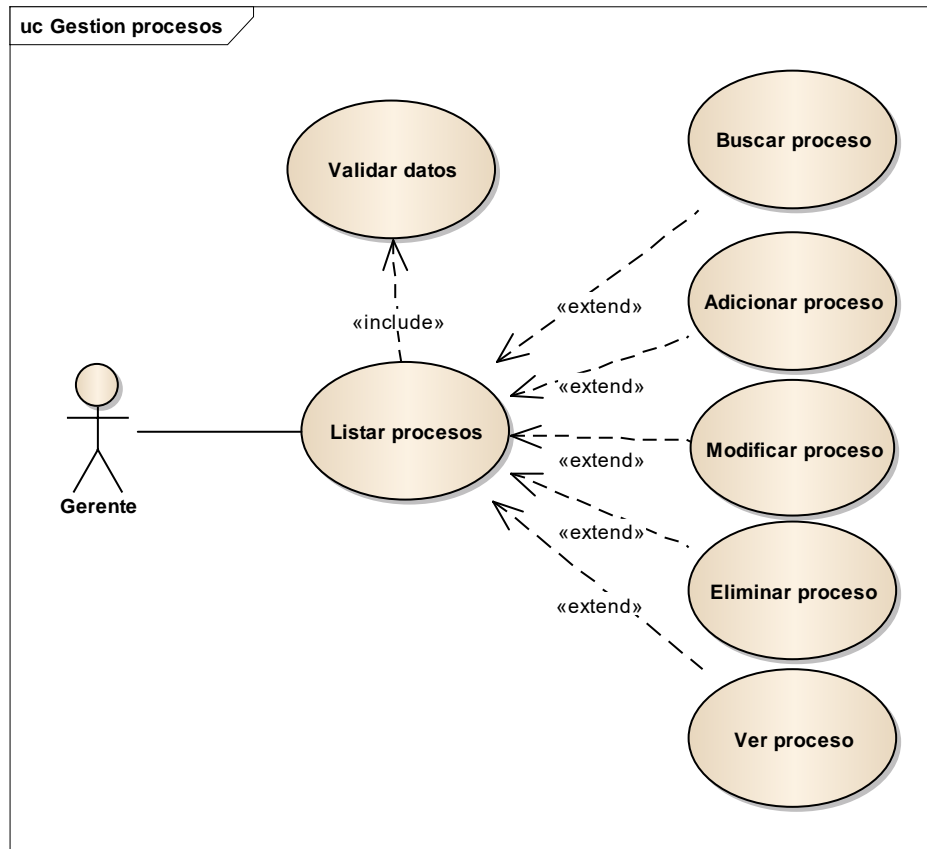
uc Gestion procesos

Validar datos

Buscar proceso

«include»

«extend»

Adicionar proceso

«extend»

Listar procesos

Modificar proceso

«extend»

Gerente

«extend»

Eliminar proceso

«extend»

Ver proceso